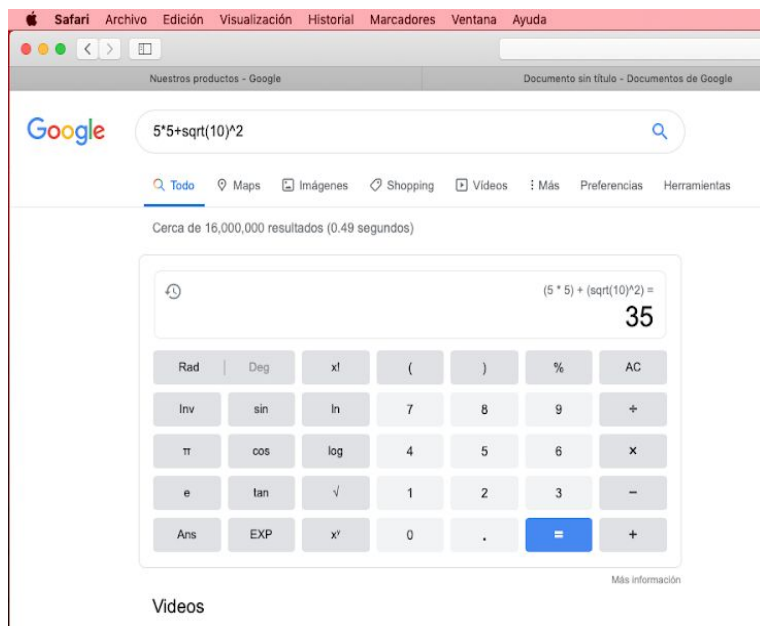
Safari Archivo Edición Visualización Historial Marcadores Ventana Ayuda

Nuestros productos - Google

Documento sin título - Documentos de Google

Google

5*5+sqrt(10)^2

Todo Maps Imágenes Shopping Videos Más Preferencias Herramientas

Cerca de 16,000,000 resultados (0.49 segundos)

(5 * 5) + (sqrt(10)^2) =

35

| Rad | Deg | x! | ( | ) | % | AC |
|---|---|---|---|---|---|---|
| Inv | sin | ln | 7 | 8 | 9 | ÷ |
| π | cos | log | 4 | 5 | 6 | × |
| e | tan | √ | 1 | 2 | 3 | − |
| Ans | EXP | $x^y$ | 0 | . | = | + |

Más información

Videos